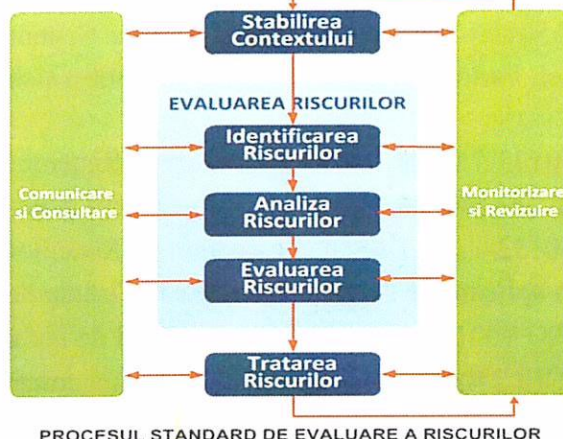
Stabilirea Contextului

EVALUAREA RISCURILOR

Identificarea Riscurilor

Analiza Riscurilor

Evaluarea Riscurilor

Tratarea Riscurilor

Comunicare si Consultare

Monitorizare si Revizuire

PROCESUL STANDARD DE EVALUARE A RISCURILOR